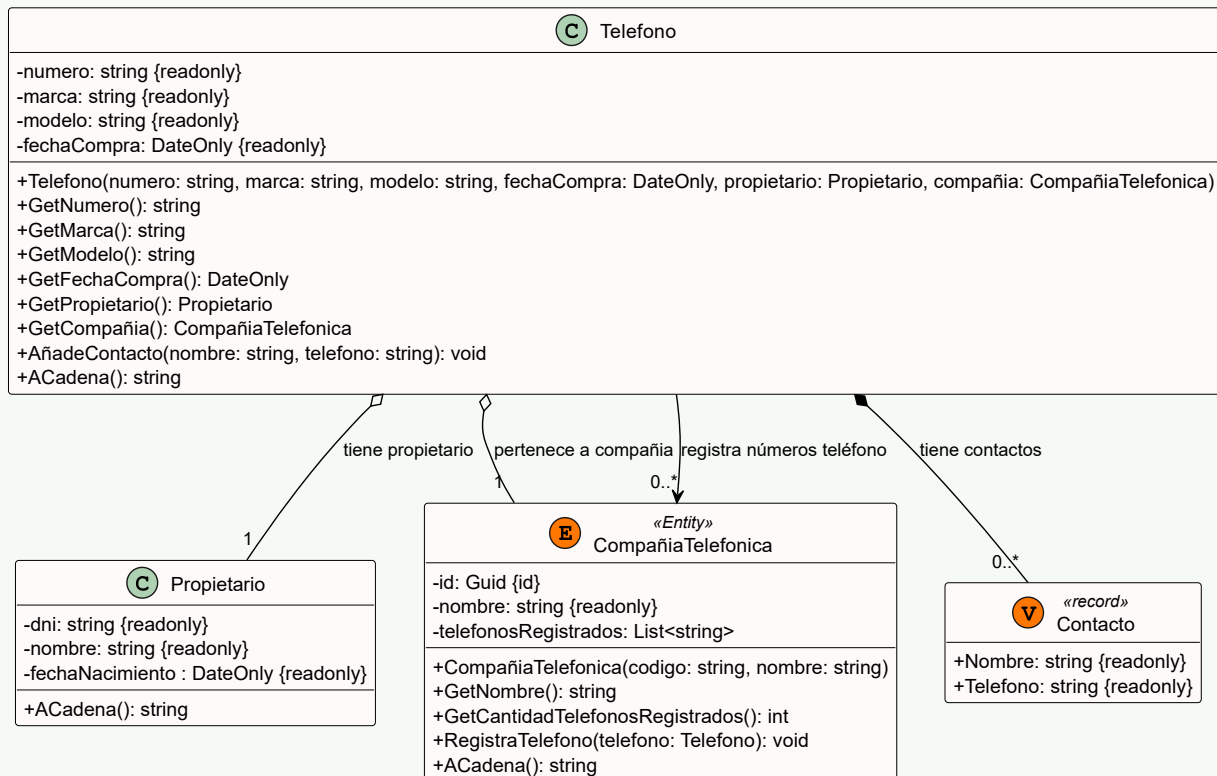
C Telefono

-numero: string {readonly}
-marca: string {readonly}
-modelo: string {readonly}
-fechaCompra: DateOnly {readonly}

+Telefono(numero: string, marca: string, modelo: string, fechaCompra: DateOnly, propietario: Propietario, compañia: CompañiaTelefonica)
+GetNumero(): string
+GetMarca(): string
+GetModelo(): string
+GetFechaCompra(): DateOnly
+GetPropietario(): Propietario
+GetCompañia(): CompañiaTelefonica
+AñadeContacto(nombre: string, telefono: string): void
+ACadena(): string

tiene propietario
1
pertenece a compañia
1
registra números teléfono
0..*
tiene contactos
0..*

C Propietario

-dni: string {readonly}
-nombre: string {readonly}
-fechaNacimiento : DateOnly {readonly}

+ACadena(): string

E «Entity» CompañiaTelefonica

-id: Guid {id}
-nombre: string {readonly}
-telefonosRegistrados: List<string>

+CompañiaTelefonica(codigo: string, nombre: string)
+GetNombre(): string
+GetCantidadTelefonosRegistrados(): int
+RegistraTelefono(telefono: Telefono): void
+ACadena(): string

V «record» Contacto

+Nombre: string {readonly}
+Telefono: string {readonly}